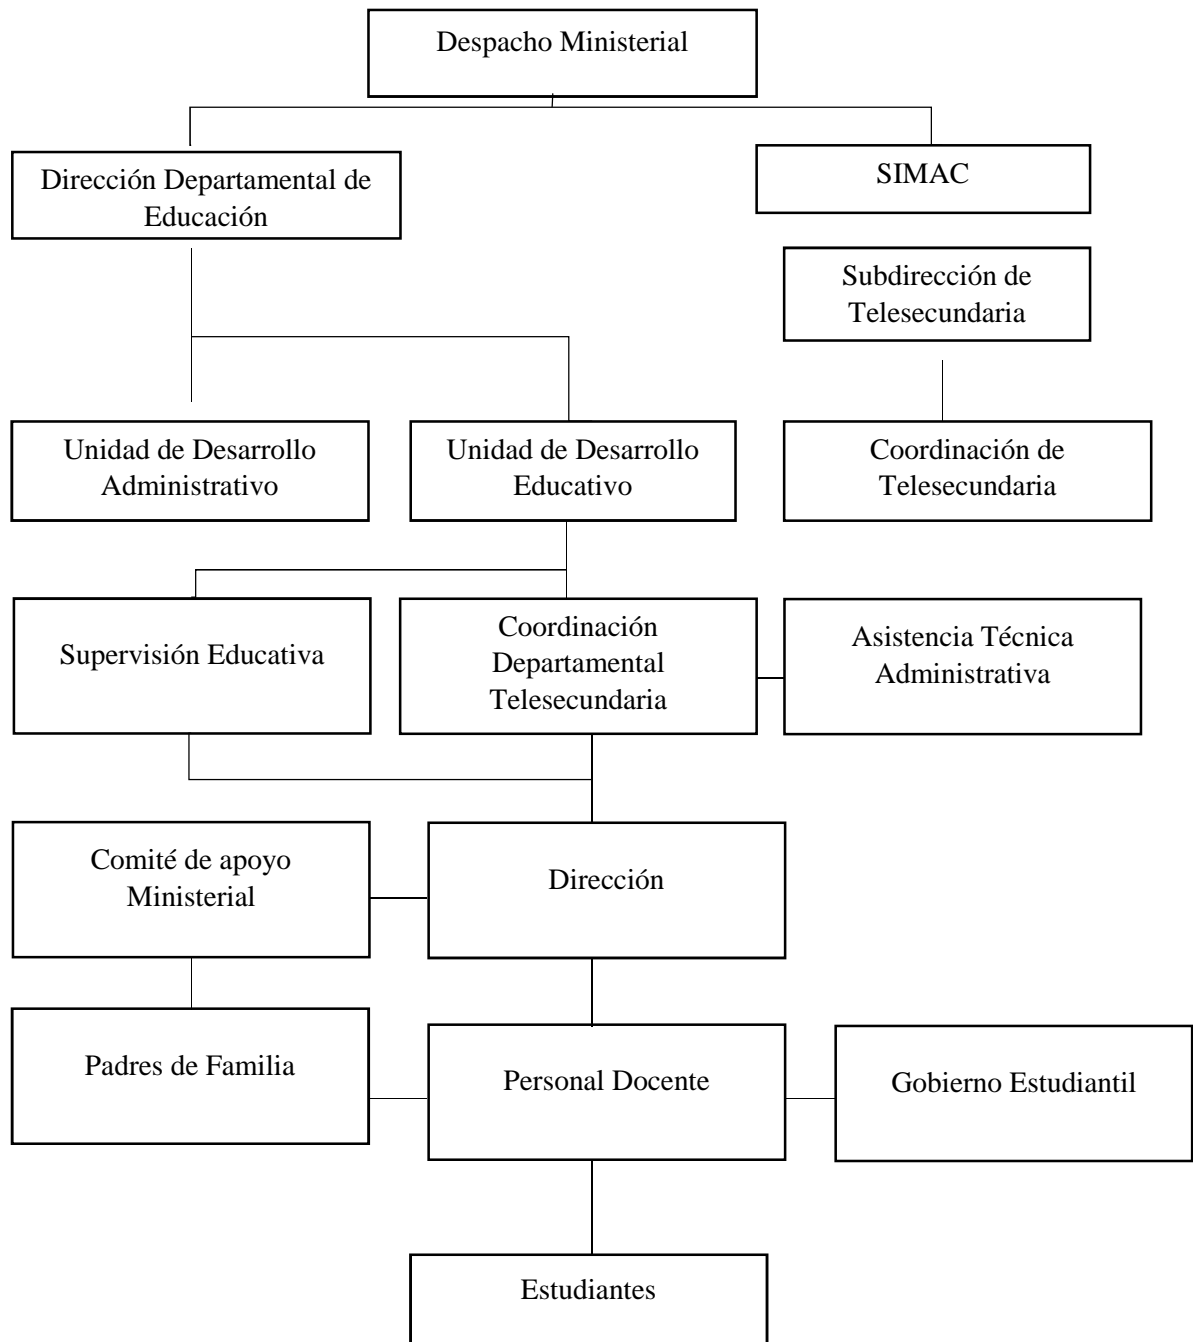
Despacho Ministerial

Dirección Departamental de Educación

SIMAC

Subdirección de Telesecundaria

Unidad de Desarrollo Administrativo

Unidad de Desarrollo Educativo

Coordinación de Telesecundaria

Supervisión Educativa

Coordinación Departamental Telesecundaria

Asistencia Técnica Administrativa

Comité de apoyo Ministerial

Dirección

Padres de Familia

Personal Docente

Gobierno Estudiantil

Estudiantes